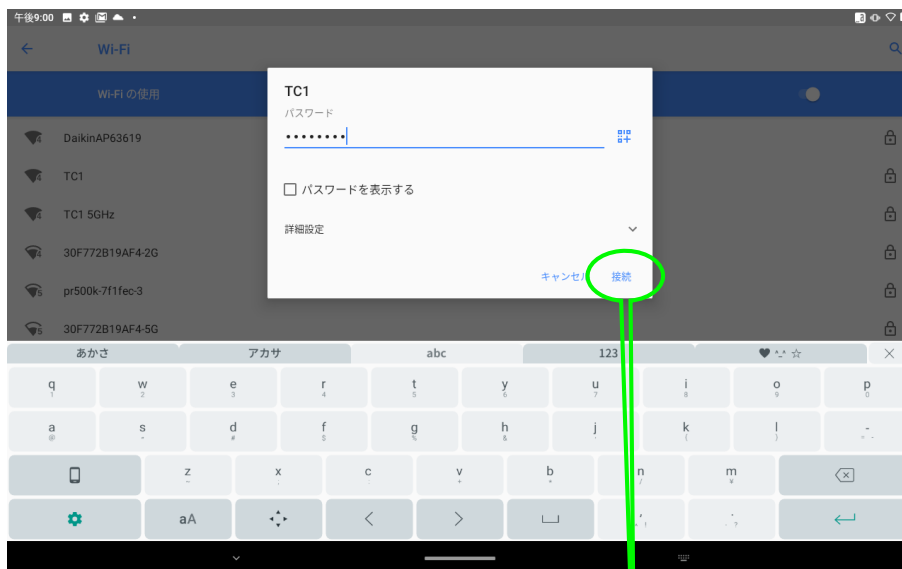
午後9:00

← Wi-Fi

Wi-Fi の使用

DaikinAP63619

TC1

TC1 5GHz

30F772B19AF4-2G

pr500k-7f1fec-3

30F772B19AF4-5G

TC1

パスワード

••••••••

☐ パスワードを表示する

詳細設定

キャンセル 接続

あかさ アカサ abc 123 ♥ ☆ ×

| q | w | e | r | t | y | u | i | o | p |
|---|---|---|---|---|---|---|---|---|---|
| 1 | 2 | 3 | 4 | 5 | 6 | 7 | 8 | 9 | 0 |

| a | s | d | f | g | h | j | k | l | - |
|---|---|---|---|---|---|---|---|---|---|
| @ | * | # | $ | % | & | - | ( | ) | |

z x c v b n m
~ : ; + * / ¥

aA